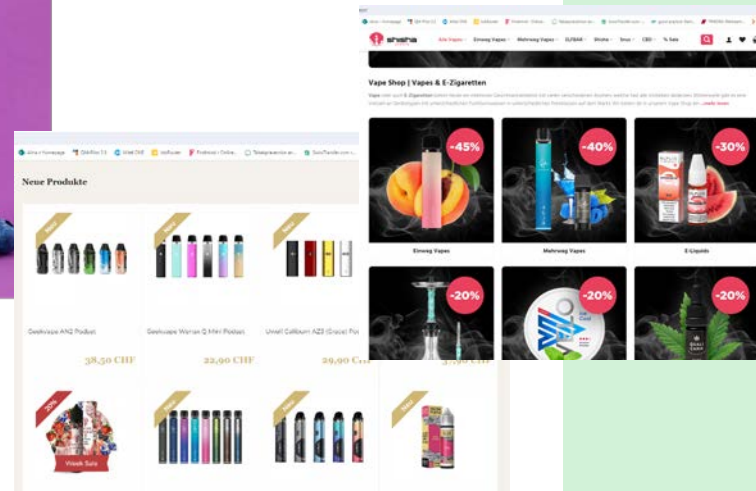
Neue Produkte

Geekvape AN2 Podset
38,50 CHF

Geekvape Wenax Q Mini Podset
22,90 CHF

Uwell Caliburn AZ3 (Grace) Po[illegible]
29,90 C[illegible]

20%

Week Sale

shisha

Vape Shop | Vapes & E-Zigaretten

-45%
Einweg Vapes

-40%
Mehrweg Vapes

-30%
E-Liquids

-20%

-20%

-20%